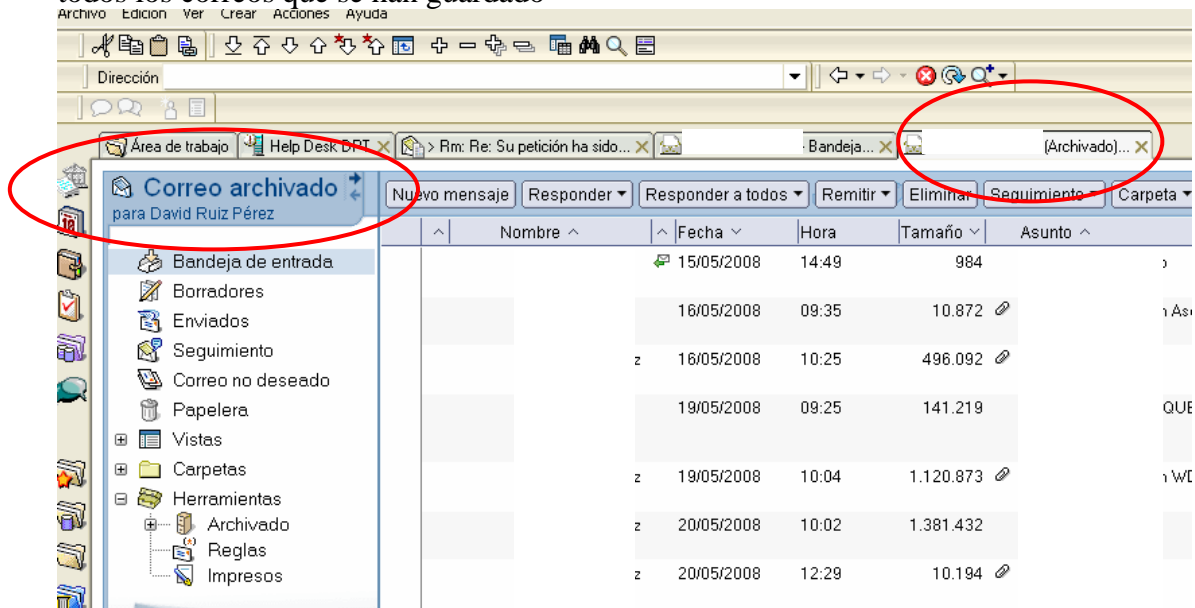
todos los correos que se han guardado

Archivo Edición Ver Crear Acciones Ayuda

Dirección

Área de trabajo | Help Desk DPT | > Rm: Re: Su petición ha sido... | Bandeja... | (Archivado)...

Correo archivado
para David Ruiz Pérez

Nuevo mensaje | Responder | Responder a todos | Remitir | Eliminar | Seguimiento | Carpeta

Bandeja de entrada
Borradores
Enviados
Seguimiento
Correo no deseado
Papelera
Vistas
Carpetas
Herramientas
Archivado
Reglas
Impresos

| Nombre | Fecha | Hora | Tamaño | Asunto |
|---|---|---|---|---|
| | 15/05/2008 | 14:49 | 984 | o |
| | 16/05/2008 | 09:35 | 10.872 | n As |
| z | 16/05/2008 | 10:25 | 496.092 | |
| | 19/05/2008 | 09:25 | 141.219 | QUE |
| z | 19/05/2008 | 10:04 | 1.120.873 | n WD |
| z | 20/05/2008 | 10:02 | 1.381.432 | |
| z | 20/05/2008 | 12:29 | 10.194 | |